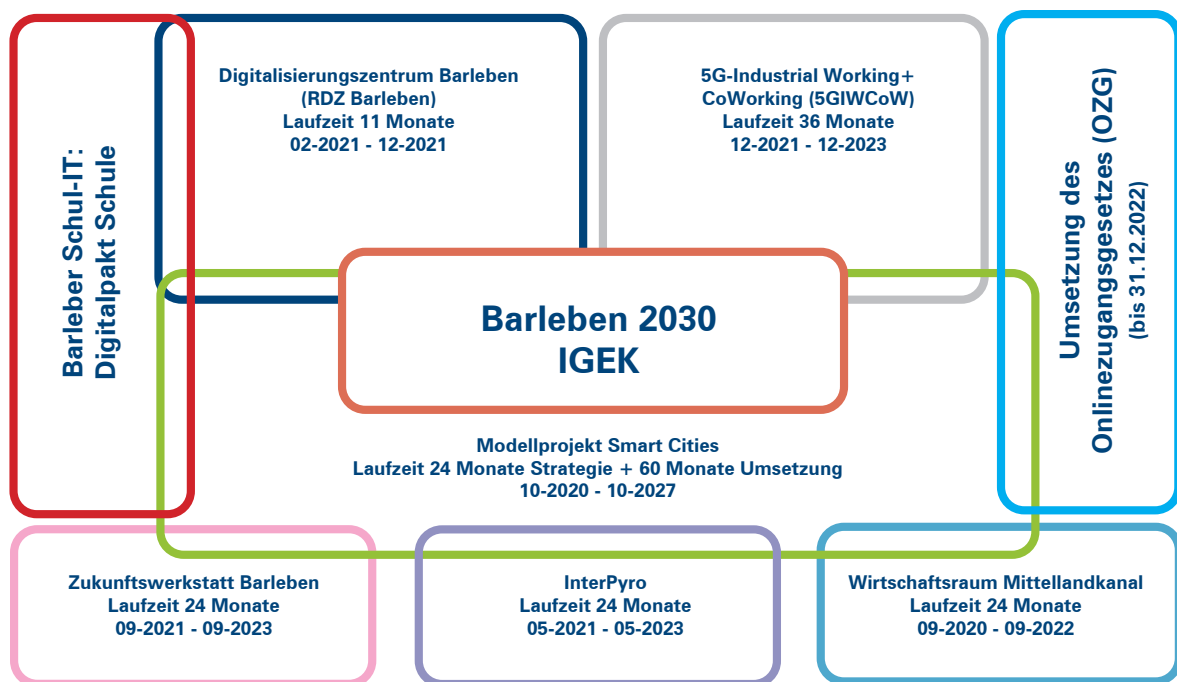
Barleber Schul-IT: Digitalpakt Schule

Digitalisierungszentrum Barleben (RDZ Barleben) Laufzeit 11 Monate 02-2021 - 12-2021

5G-Industrial Working+ CoWorking (5GIWCoW) Laufzeit 36 Monate 12-2021 - 12-2023

Umsetzung des Onlinezugangsgesetzes (OZG) (bis 31.12.2022)

Barleben 2030 IGEK

Modellprojekt Smart Cities Laufzeit 24 Monate Strategie + 60 Monate Umsetzung 10-2020 - 10-2027

Zukunftswerkstatt Barleben Laufzeit 24 Monate 09-2021 - 09-2023

InterPyro Laufzeit 24 Monate 05-2021 - 05-2023

Wirtschaftsraum Mittellandkanal Laufzeit 24 Monate 09-2020 - 09-2022